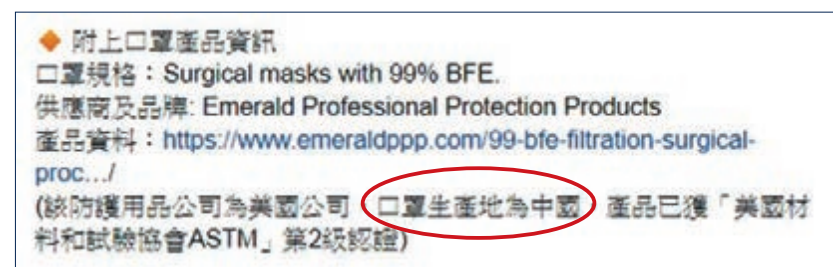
◆ 附上口罩產品資訊
口罩規格：Surgical masks with 99% BFE.
供應商及品牌: Emerald Professional Protection Products
產品資料：https://www.emeraldppp.com/99-bfe-filtration-surgical-proc…/
(該防護用品公司為美國公司，口罩生產地為中國，產品已獲「美國材料和試驗協會ASTM」第2級認證)